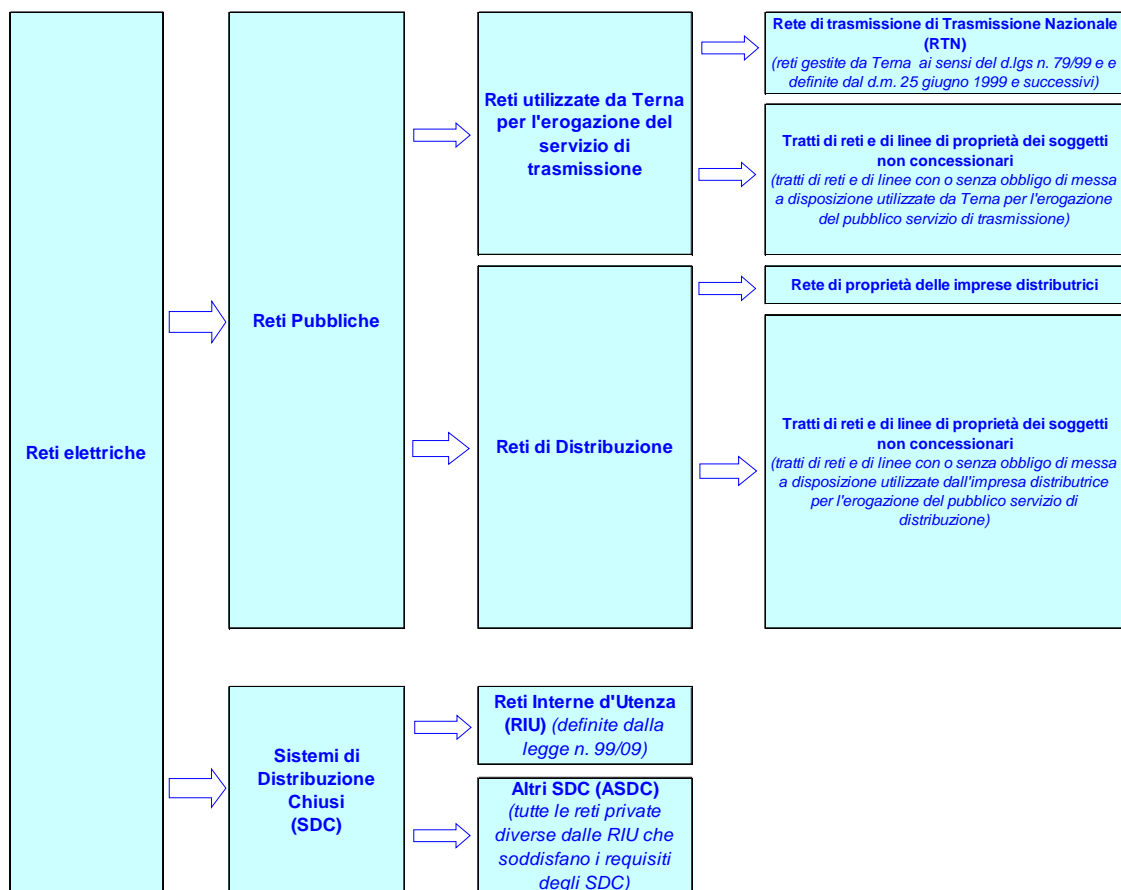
Reti elettriche

Reti Pubbliche

Reti utilizzate da Terna per l'erogazione del servizio di trasmissione

Rete di trasmissione di Trasmissione Nazionale (RTN)
(reti gestite da Terna ai sensi del d.lgs n. 79/99 e e definite dal d.m. 25 giugno 1999 e successivi)

Tratti di reti e di linee di proprietà dei soggetti non concessionari
(tratti di reti e di linee con o senza obbligo di messa a disposizione utilizzate da Terna per l'erogazione del pubblico servizio di trasmissione)

Reti di Distribuzione

Rete di proprietà delle imprese distributrici

Tratti di reti e di linee di proprietà dei soggetti non concessionari
(tratti di reti e di linee con o senza obbligo di messa a disposizione utilizzate dall'impresa distributrice per l'erogazione del pubblico servizio di distribuzione)

Sistemi di Distribuzione Chiusi (SDC)

Reti Interne d'Utenza (RIU) (definite dalla legge n. 99/09)

Altri SDC (ASDC)
(tutte le reti private diverse dalle RIU che soddisfano i requisiti degli SDC)